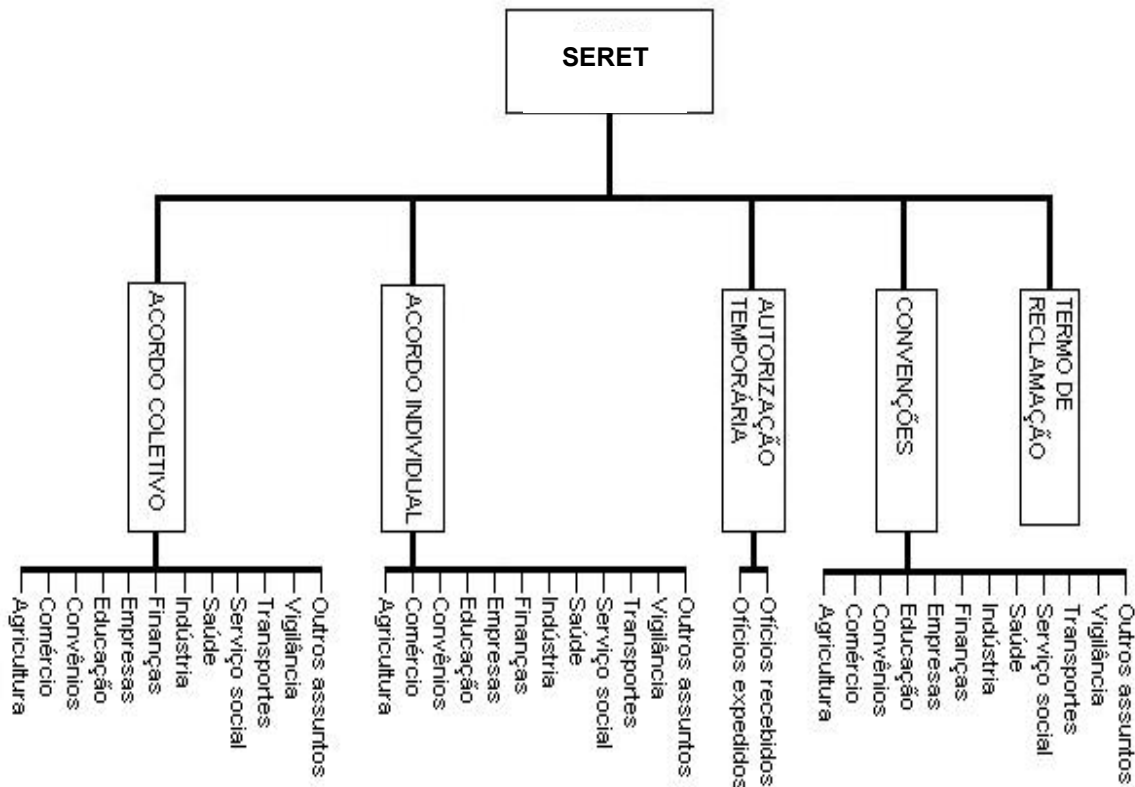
SERET

ACORDO COLETIVO

Agricultura
Comércio
Convênios
Educação
Empresas
Finanças
Indústria
Saúde
Serviço social
Transportes
Vigilância
Outros assuntos

ACORDO INDIVIDUAL

Agricultura
Comércio
Convênios
Educação
Empresas
Finanças
Indústria
Saúde
Serviço social
Transportes
Vigilância
Outros assuntos

AUTORIZAÇÃO TEMPORÁRIA

Ofícios expedidos
Ofícios recebidos

CONVENÇÕES

Agricultura
Comércio
Convênios
Educação
Empresas
Finanças
Indústria
Saúde
Serviço social
Transportes
Vigilância
Outros assuntos

TERMO DE RECLAMAÇÃO